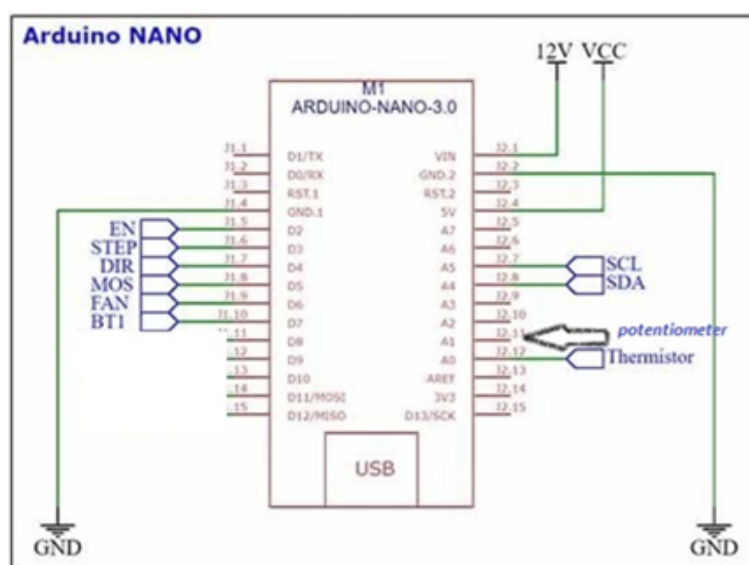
Arduino NANO

12V VCC

M1
ARDUINO-NANO-3.0

J1.1 D1/TX
J1.2 D0/RX
J1.3 RST.1
J1.4 GND.1
J1.5 D2
J1.6 D3
J1.7 D4
J1.8 D5
J1.9 D6
J1.10 D7
J1.11 D8
J1.12 D9
J1.13 D10
J1.14 D11/MOSI
J1.15 D12/MISO

VIN J2.1
GND.2 J2.2
RST.2 J2.3
5V J2.4
A7 J2.5
A6 J2.6
A5 J2.7
A4 J2.8
A3 J2.9
A2 J2.10
A1 J2.11
A0 J2.12
AREF J2.13
3V3 J2.14
D13/SCK J2.15

EN
STEP
DIR
MOS
FAN
BT1

SCL
SDA
potentiometer
Thermistor

USB

GND
GND